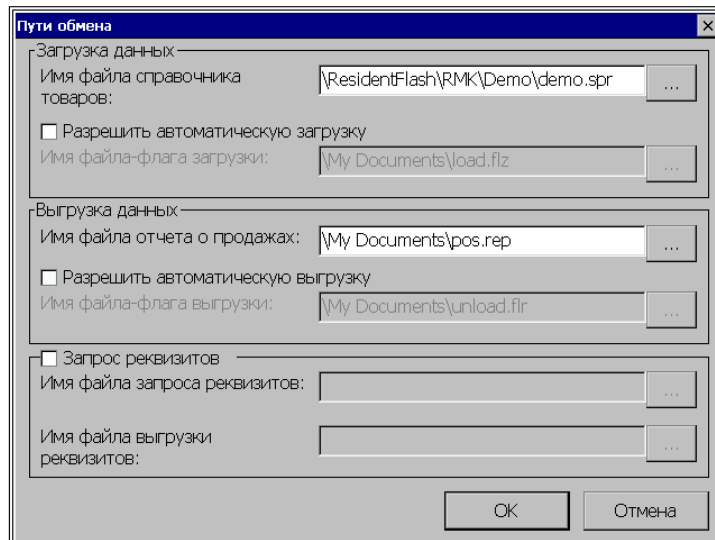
Пути обмена

×

Загрузка данных

Имя файла справочника товаров:

\ResidentFlash\RMK\Demo\demo.spr

...

Разрешить автоматическую загрузку

Имя файла-флага загрузки:

\My Documents\load.flz

...

Выгрузка данных

Имя файла отчета о продажах:

\My Documents\pos.rep

...

Разрешить автоматическую выгрузку

Имя файла-флага выгрузки:

\My Documents\unload.flr

...

Запрос реквизитов

Имя файла запроса реквизитов:

...

Имя файла выгрузки реквизитов:

...

OK

Отмена